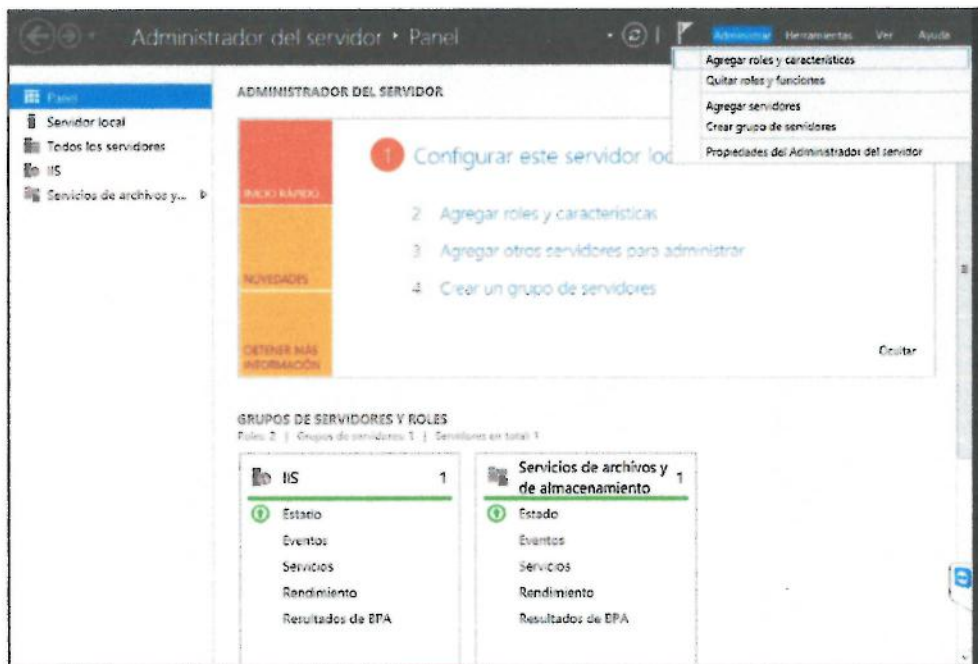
Administrador del servidor • Panel

Administrar Herramientas Ver Ayuda

Agregar roles y características
Quitar roles y funciones
Agregar servidores
Crear grupo de servidores
Propiedades del Administrador del servidor

Panel
Servidor local
Todos los servidores
IIS
Servicios de archivos y...

ADMINISTRADOR DEL SERVIDOR

INICIO RÁPIDO

NOVEDADES

OBTENER MÁS INFORMACIÓN

1 Configurar este servidor loc

2 Agregar roles y características

3 Agregar otros servidores para administrar

4 Crear un grupo de servidores

Ocultar

GRUPOS DE SERVIDORES Y ROLES
Roles: 2 | Grupos de servidores: 1 | Servidores en total: 1

| IIS 1 | Servicios de archivos y de almacenamiento 1 |
|---|---|
| Estado | Estado |
| Eventos | Eventos |
| Servicios | Servicios |
| Rendimiento | Rendimiento |
| Resultados de BPA | Resultados de BPA |